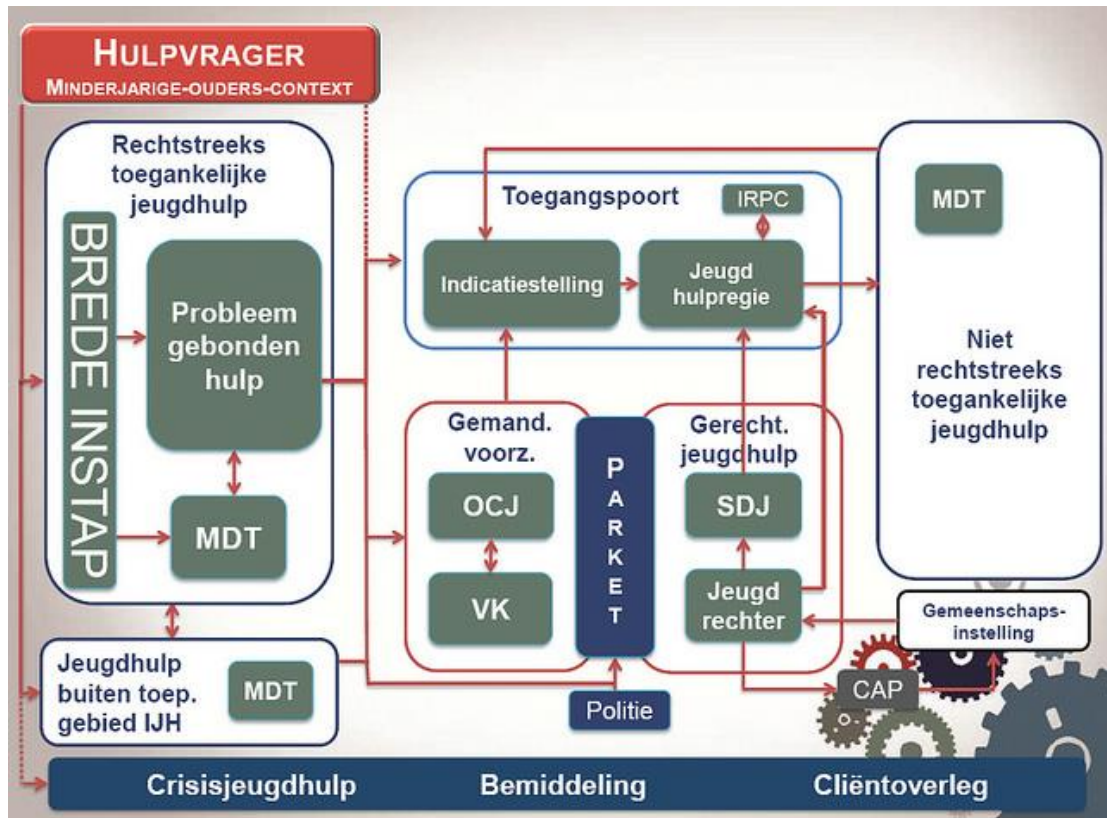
HULPVRAGER
MINDERJARIGE-OUDERS-CONTEXT

Rechtstreeks toegankelijke jeugdhulp

BREDE INSTAP

Probleem gebonden hulp

MDT

Toegangspoort

IRPC

Indicatiestelling

Jeugd hulpregie

MDT

Niet rechtstreeks toegankelijke jeugdhulp

Gemand. voorz.

OCJ

VK

PARKET

Gerecht. jeugdhulp

SDJ

Jeugd rechter

Gemeenschaps-instelling

Jeugdhulp buiten toep. gebied IJH

MDT

Politie

CAP

Crisisjeugdhulp

Bemiddeling

Cliëntoverleg